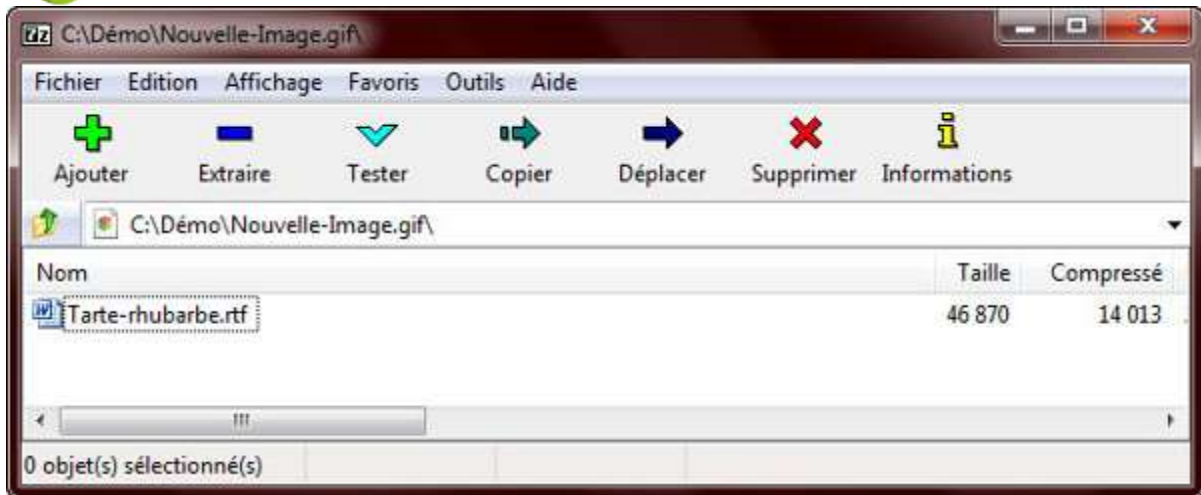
7z C:\Démo\Nouvelle-Image.gif\

Fichier Edition Affichage Favoris Outils Aide

Ajouter Extraire Tester Copier Déplacer Supprimer Informations

C:\Démo\Nouvelle-Image.gif\

| Nom | Taille | Compressé |
|---|---|---|
| Tarte-rhubarbe.rtf | 46 870 | 14 013 |

0 objet(s) sélectionné(s)